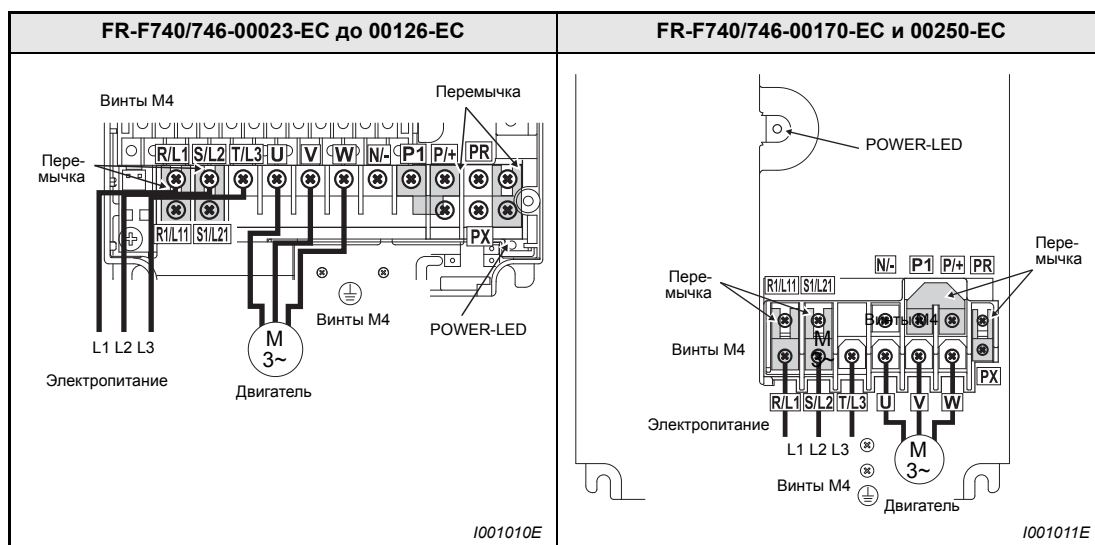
| FR-F740/746-00023-EC до 00126-EC | FR-F740/746-00170-EC и 00250-EC |
|---|---|
| Винты M4 Перемычка Перемычка R/L1 S/L2 T/L3 U V W N/- P1 P/+ PR R1/L11 S1/L21 PX Винты M4 POWER-LED L1 L2 L3 M 3~ Электропитание Двигатель I001010E | POWER-LED Перемычка Перемычка N/- P1 P/+ PR R1/L11 S1/L21 Винты M4 Винты M4 PX R/L1 S/L2 T/L3 U V W Электропитание L1 L2 L3 M 3~ Винты M4 Двигатель I001011E |